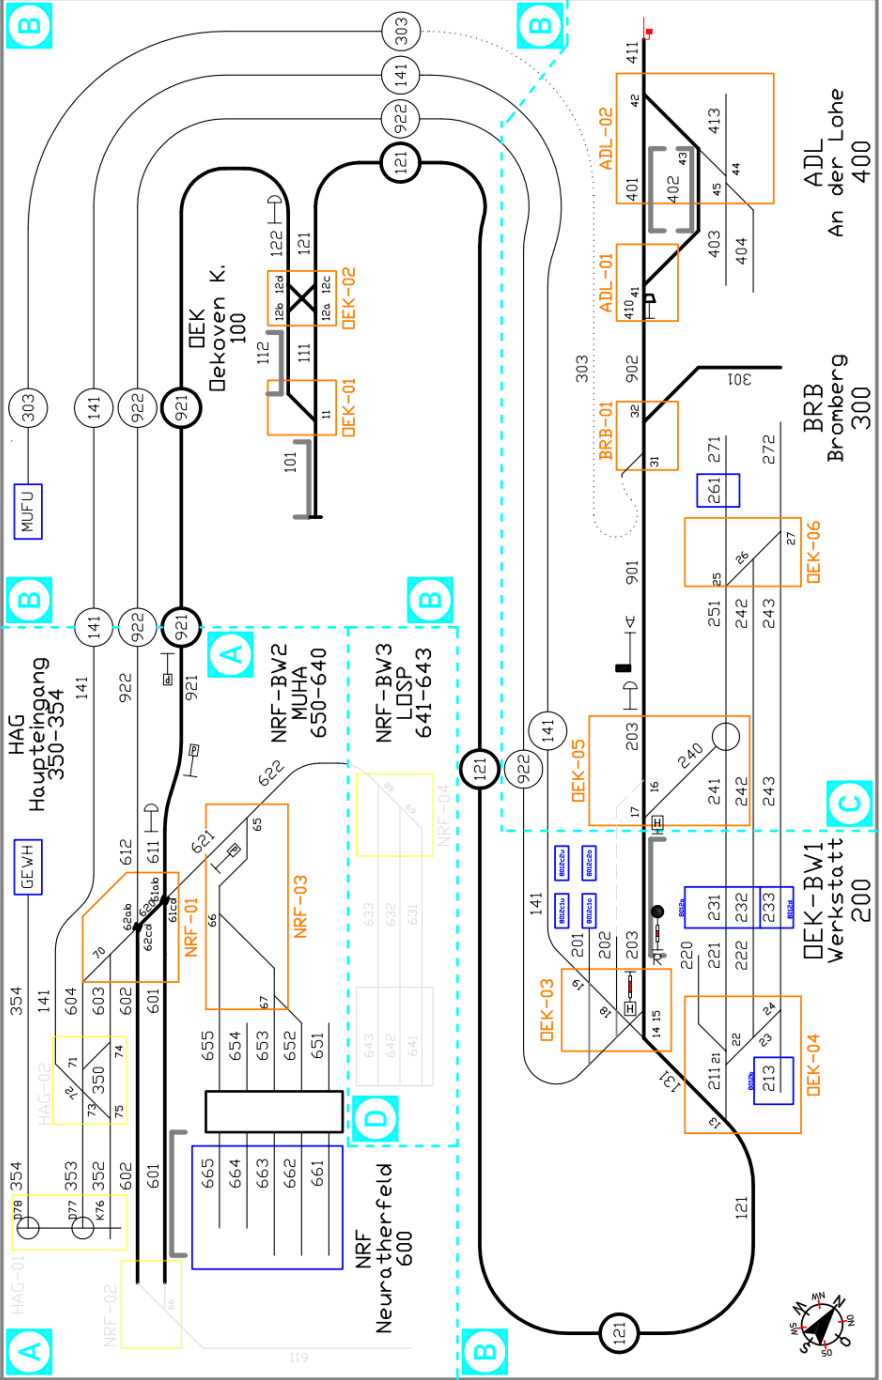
B
B
B
B
B
A
A
C
D

303
141
922
121

ADL-02
411
42
413
401
402
43
45
44
403
404
ADL
An der Lohe
400

ADL-01
410
41

DEK
Dekoven K.
100
122
121
12b
12d
12a
12c
DEK-02
112
111
DEK-01
11
101

303
141
922
921
MUFU

303
902
301
BRB-01
32
31
271
272
BRB
Bromberg
300
261
DEK-06
27
26
25
901
251
242
243

HAG
Haupteingang
350-354
141
922
921
NRF-BW2
MUHA
650-640
NRF-BW3
LOSP
641-643
622
621
65
NRF-03
NRF-04
633
632
631

GEWH
612
611
NRF-01
62ab
62cd
61ab
61cd
70
604
603
602
601
66
67
655
654
653
652
651
643
642
641

354
141
HAG-02
71
72
73
74
75
350

121
922
141
DEK-05
203
240
16
17
241
242
243

141
201
202
203
220
221
222
231
232
233
DEK-BW1
Werkstatt
200
DEK-03
19
18
14
15
131
DEK-04
211
21
22
23
24
213
13

354
353
352
602
601
D78
D77
K76
HAG-01
NRF-02
66
611
665
664
663
662
661
NRF
Neuratherfeld
600

121
121